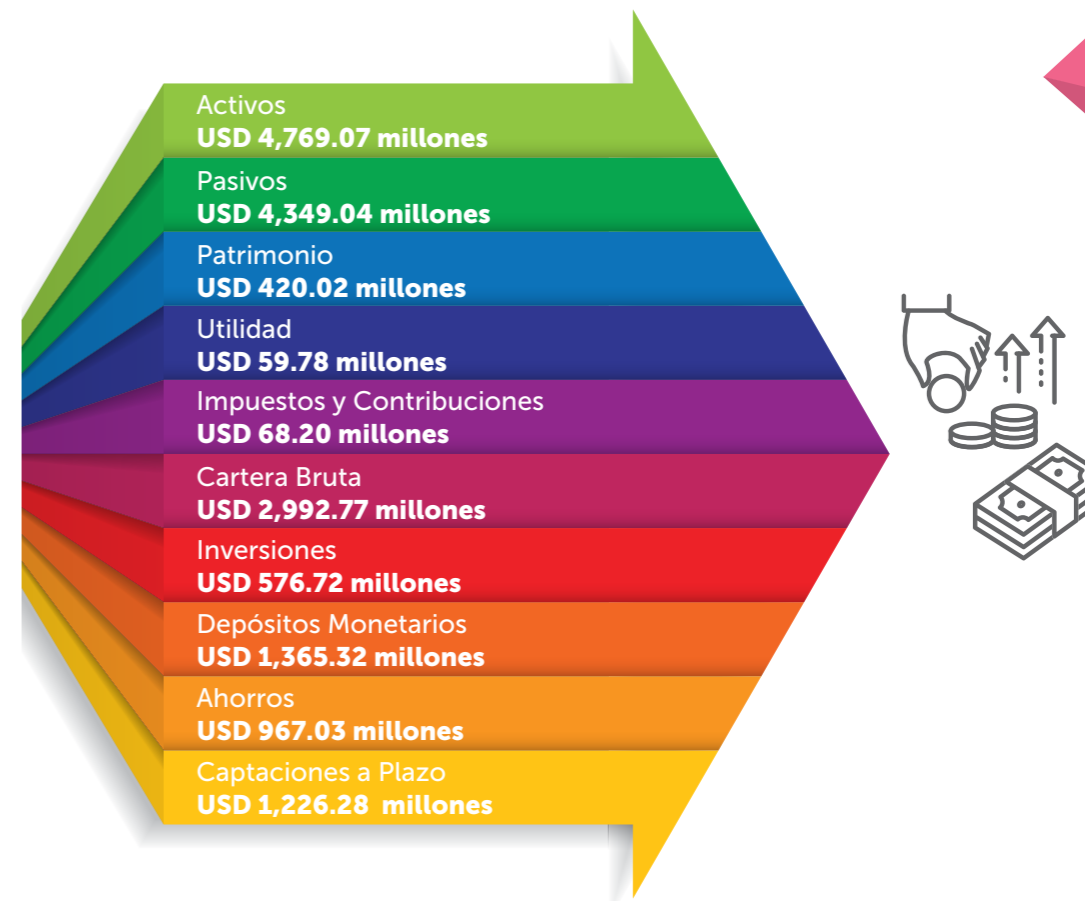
Activos
**USD 4,769.07 millones**

Pasivos
**USD 4,349.04 millones**

Patrimonio
**USD 420.02 millones**

Utilidad
**USD 59.78 millones**

Impuestos y Contribuciones
**USD 68.20 millones**

Cartera Bruta
**USD 2,992.77 millones**

Inversiones
**USD 576.72 millones**

Depósitos Monetarios
**USD 1,365.32 millones**

Ahorros
**USD 967.03 millones**

Captaciones a Plazo
**USD 1,226.28 millones**